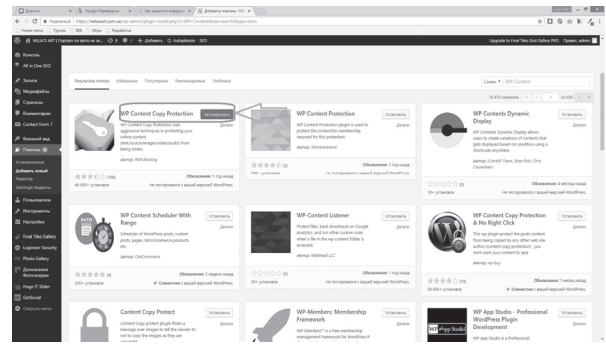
Результаты поиска Избранные Популярные Рекомендуемые Любимые

Слово WP Content

WP Content Copy Protection
Установлено
Детали
WP Content Copy Protection uses aggressive techniques in protecting your online content (text/source/images/video/audio) from being stolen.
Автор: WPAdding
(106)
40 000+ установок
Обновление: 1 год назад
Не тестировался с вашей версией WordPress

WP Content Protection
Установить
Детали
WP Content Protection plugin is used to protect the content for membership required for this protection.
(0)
Обновление: 1 год назад
Не тестировался с вашей версией WordPress

WP Contents Dynamic Display
Установить
Детали
Обновление: 4 месяца назад
Не тестировался с вашей версией WordPress

WP Content Scheduler With Range
Установить
Детали
Scheduler of WordPress posts, custom posts, pages, WooCommerce products etc.
Автор: CedCommerce
(4)
Обновление: 2 недели назад
Совместим с вашей версией WordPress

WP Content Listener
Установить
Детали
Protect files, track downloads on Google Analytics, and run other custom code when a file in the wp-content folder is accessed.
(0)
Обновление: 1 год назад
Не тестировался с вашей версией WordPress

WP Content Copy Protection & No Right Click
Установить
Детали
(70)
Обновление: 1 месяц назад
Совместим с вашей версией WordPress

Content Copy Protect
Установить

WP-Members: Membership Framework
Установить
WP-Members™ is a free membership management framework for WordPress®

WP App Studio - Professional WordPress Plugin Development
Установить